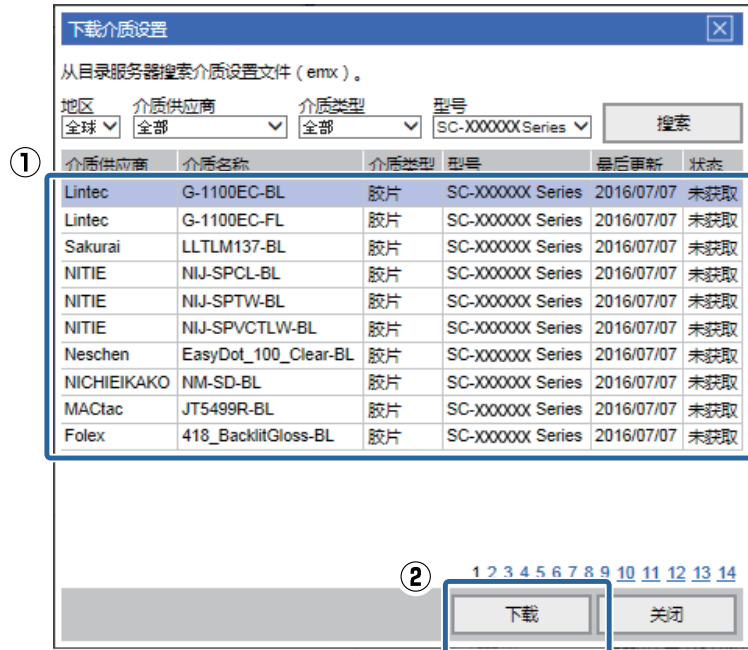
下载介质设置

从目录服务器搜索介质设置文件（emx）。

地区
全球
介质供应商
全部
介质类型
全部
型号
SC-XXXXXX Series
搜索

①

| 介质供应商 | 介质名称 | 介质类型 | 型号 | 最后更新 | 状态 |
|---|---|---|---|---|---|
| Lintec | G-1100EC-BL | 胶片 | SC-XXXXXX Series | 2016/07/07 | 未获取 |
| Lintec | G-1100EC-FL | 胶片 | SC-XXXXXX Series | 2016/07/07 | 未获取 |
| Sakurai | LLTLM137-BL | 胶片 | SC-XXXXXX Series | 2016/07/07 | 未获取 |
| NITIE | NIJ-SPCL-BL | 胶片 | SC-XXXXXX Series | 2016/07/07 | 未获取 |
| NITIE | NIJ-SPTW-BL | 胶片 | SC-XXXXXX Series | 2016/07/07 | 未获取 |
| NITIE | NIJ-SPVCTLW-BL | 胶片 | SC-XXXXXX Series | 2016/07/07 | 未获取 |
| Neschen | EasyDot_100_Clear-BL | 胶片 | SC-XXXXXX Series | 2016/07/07 | 未获取 |
| NICHIEIKAKO | NM-SD-BL | 胶片 | SC-XXXXXX Series | 2016/07/07 | 未获取 |
| MACtac | JT5499R-BL | 胶片 | SC-XXXXXX Series | 2016/07/07 | 未获取 |
| Folex | 418_BacklitGloss-BL | 胶片 | SC-XXXXXX Series | 2016/07/07 | 未获取 |

②

1 2 3 4 5 6 7 8 9 10 11 12 13 14

下载
关闭